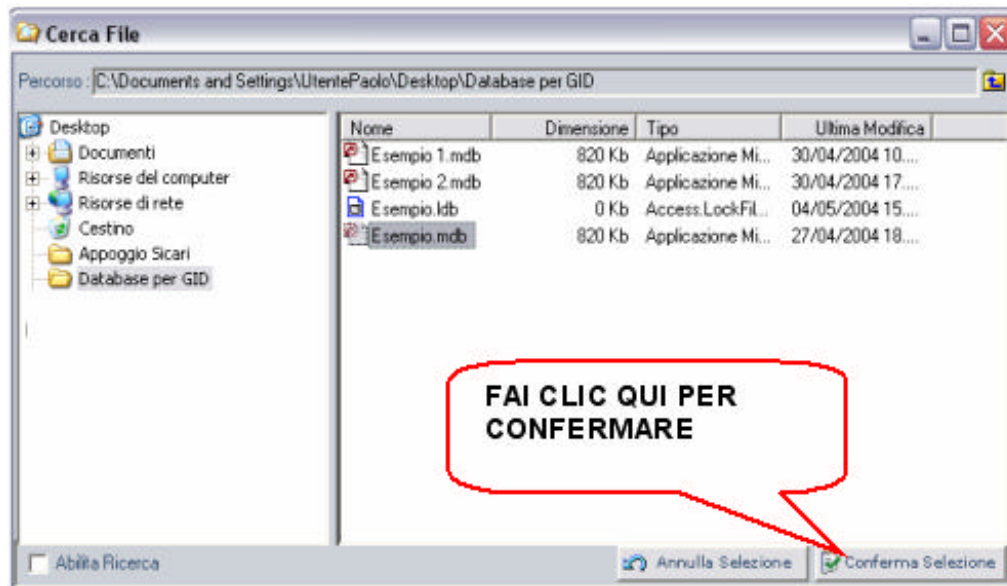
Cerca File

Percorso : C:\Documents and Settings\UtentePaolo\Desktop\Database per GID

Desktop
Documenti
Risorse del computer
Risorse di rete
Cestino
Appoggio Sicari
Database per GID

| Nome | Dimensione | Tipo | Ultima Modifica |
|---|---|---|---|
| Esempio 1.mdb | 820 Kb | Applicazione Mi... | 30/04/2004 10.... |
| Esempio 2.mdb | 820 Kb | Applicazione Mi... | 30/04/2004 17.... |
| Esempio.ldb | 0 Kb | Access.LockFil... | 04/05/2004 15.... |
| Esempio.mdb | 820 Kb | Applicazione Mi... | 27/04/2004 18.... |

FAI CLIC QUI PER CONFERMARE

Abilita Ricerca

Annulla Selezione

Conferma Selezione